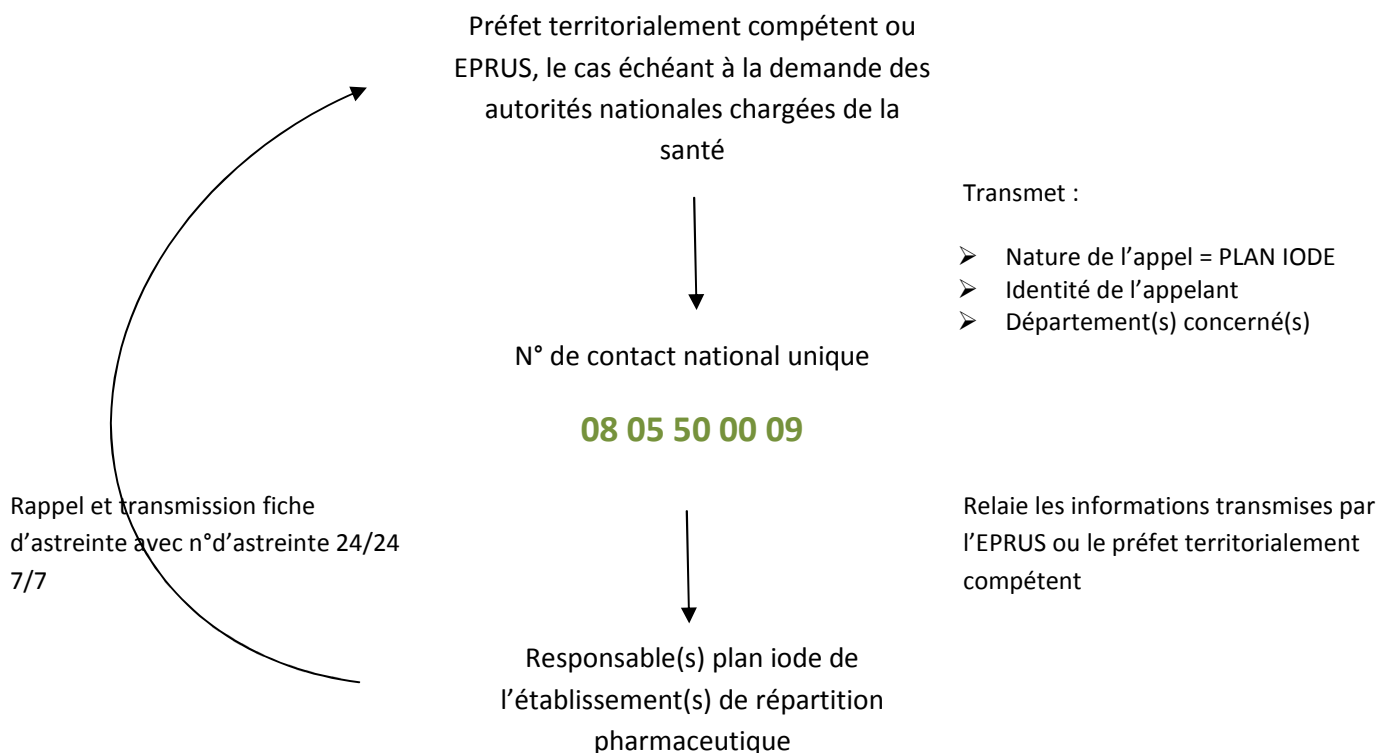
Préfet territorialement compétent ou EPRUS, le cas échéant à la demande des autorités nationales chargées de la santé

Transmet :

- Nature de l'appel = PLAN IODE
- Identité de l'appelant
- Département(s) concerné(s)

N° de contact national unique

08 05 50 00 09

Rappel et transmission fiche d'astreinte avec n°d'astreinte 24/24 7/7

Relaie les informations transmises par l'EPRUS ou le préfet territorialement compétent

Responsable(s) plan iode de l'établissement(s) de répartition pharmaceutique